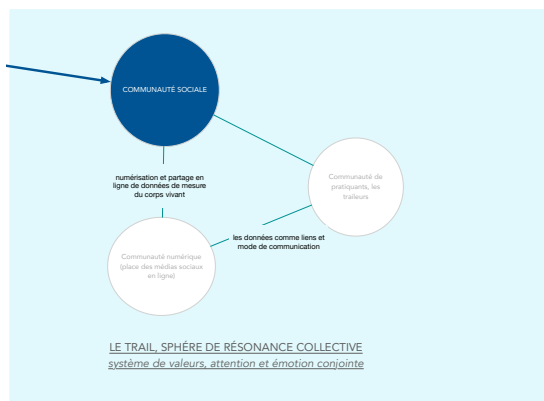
COMMUNAUTÉ SOCIALE

numérisation et partage en ligne de données de mesure du corps vivant

Communauté de pratiquants, les traileurs

les données comme liens et mode de communication

Communauté numérique (place des médias sociaux en ligne)

LE TRAIL, SPHÈRE DE RÉSONANCE COLLECTIVE
système de valeurs, attention et émotion conjointe